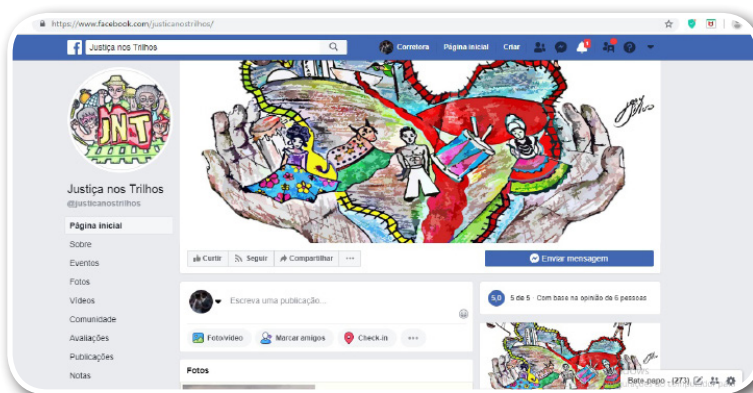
https://www.facebook.com/justicanostrilhos/

Justiça nos Trilhos

Corretora Página inicial Criar

JNT

Justiça nos Trilhos
@justicanostrilhos

Página inicial
Sobre
Eventos
Fotos
Vídeos
Comunidade
Avaliações
Publicações
Notas

Curtir Seguir Compartilhar ···

Enviar mensagem

Escreva uma publicação...

Foto/vídeo Marcar amigos Check-in ···

5,0 5 de 5 · Com base na opinião de 6 pessoas

Fotos

Bate-papo (273)